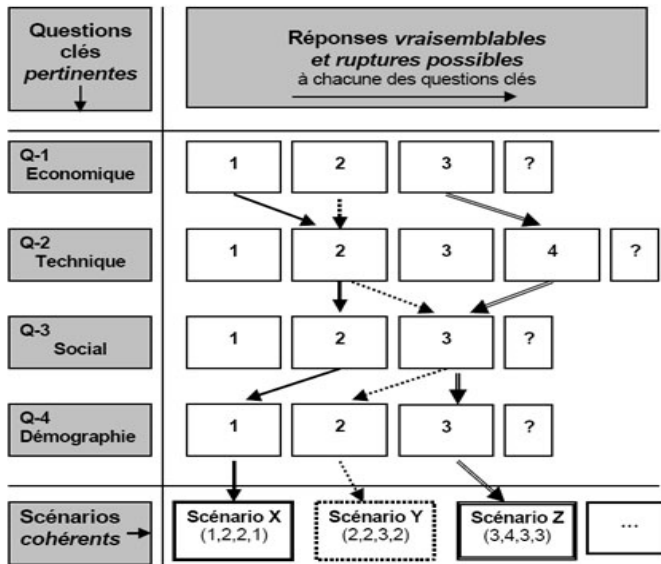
Questions clés pertinentes

Réponses vraisemblables et ruptures possibles à chacune des questions clés

Q-1 Economique

1

2

3

?

Q-2 Technique

1

2

3

4

?

Q-3 Social

1

2

3

?

Q-4 Démographie

1

2

3

?

Scénarios cohérents

Scénario X (1,2,2,1)

Scénario Y (2,2,3,2)

Scénario Z (3,4,3,3)

...